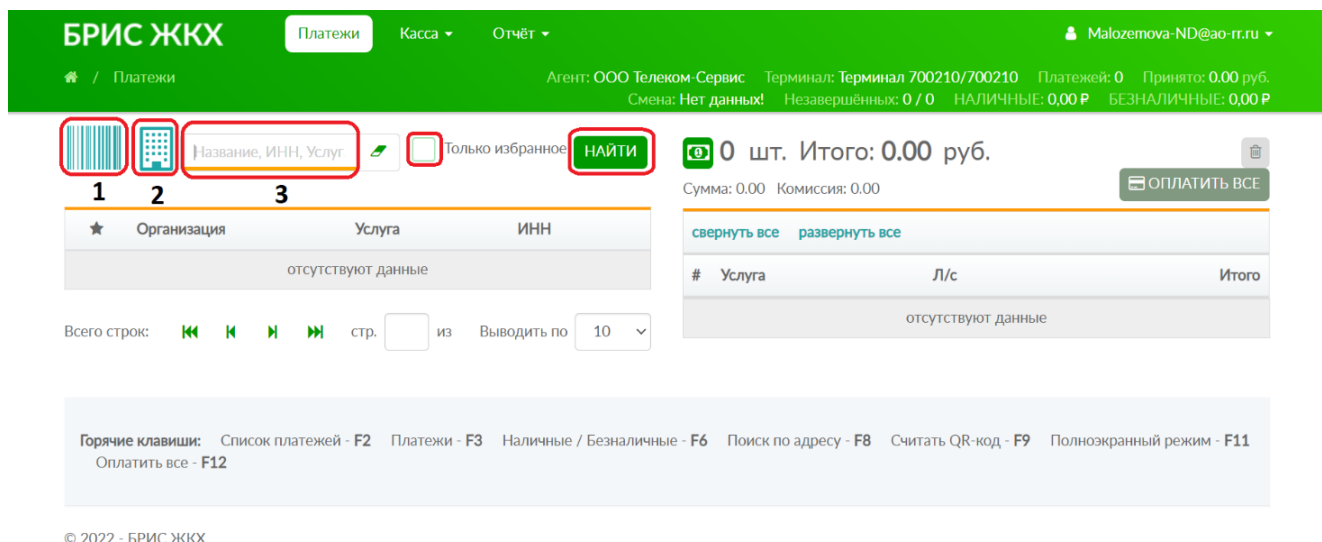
БРИС ЖКХ Платежи Касса ▾ Отчёт ▾ Malozemova-ND@ao-rr.ru ▾

/ Платежи

Агент: ООО Телеком-Сервис Терминал: Терминал 700210/700210 Платежей: 0 Принято: 0.00 руб.
Смена: Нет данных! Незавершённых: 0 / 0 НАЛИЧНЫЕ: 0,00 ₽ БЕЗНАЛИЧНЫЕ: 0,00 ₽

Название, ИНН, Услуг Только избранное НАЙТИ

1 2 3

| ★ | Организация | Услуга | ИНН |
|---|---|---|---|
| отсутствуют данные | | | |

Всего строк: стр. из Выводить по 10

0 шт. Итого: 0.00 руб.

Сумма: 0.00 Комиссия: 0.00

ОПЛАТИТЬ ВСЕ

свернуть все развернуть все

| # | Услуга | Л/с | Итого |
|---|---|---|---|
| отсутствуют данные | | | |

Горячие клавиши: Список платежей - F2 Платежи - F3 Наличные / Безналичные - F6 Поиск по адресу - F8 Считать QR-код - F9 Полноэкранный режим - F11 Оплатить все - F12

© 2022 - БРИС ЖКХ